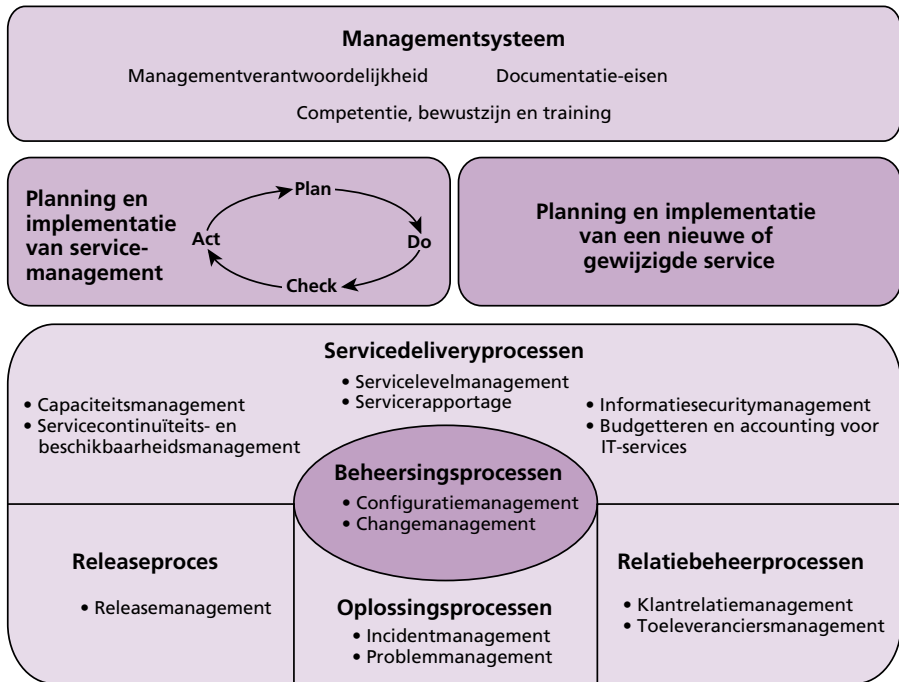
**Managementsysteem**

Managementverantwoordelijkheid

Documentatie-eisen

Competentie, bewustzijn en training

**Planning en implementatie van servicemanagement**

Plan

Do

Check

Act

**Planning en implementatie van een nieuwe of gewijzigde service**

**Servicedeliveryprocessen**

• Servicelevelmanagement
• Servicerapportage

• Capaciteitsmanagement
• Servicecontinuïteits- en beschikbaarheidsmanagement

• Informatiesecuritymanagement
• Budgetteren en accounting voor IT-services

**Beheersingsprocessen**

• Configuratiemanagement
• Changemanagement

**Releaseproces**

• Releasemanagement

**Oplossingsprocessen**

• Incidentmanagement
• Problemmanagement

**Relatiebeheerprocessen**

• Klantrelatiemanagement
• Toeleveranciersmanagement